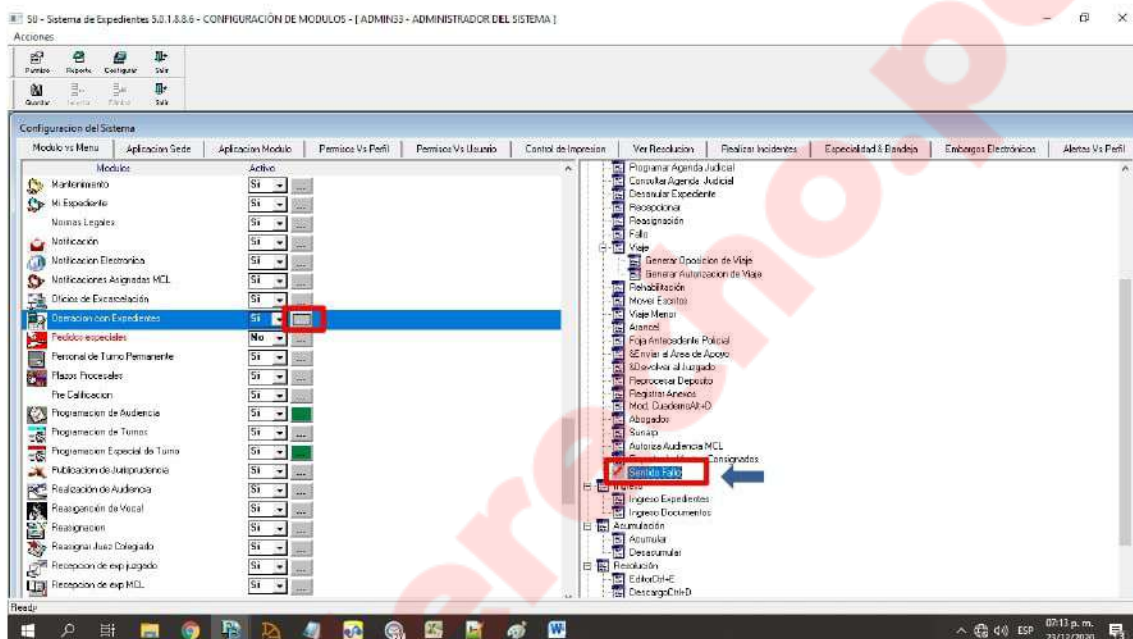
SIJ - Sistema de Expedientes 5.0.1.8.8.6 - CONFIGURACIÓN DE MODULOS - [ ADMIN33 - ADMINISTRADOR DEL SISTEMA ]
Acciones
Permiso Reporte Configurar Salir
Guardar Selecta Filtrar Salir

Configuracion del Sistema
Modulo vs Menu | Aplicacion Sede | Aplicacion Modulo | Permisos Vs Perfil | Permisos Vs Usuario | Control de Impresion | Ver Resolucion | Realizar Incidentes | Especialidad & Bandeja | Embargos Electrónicos | Alertas Vs Perfil

| Modulos | Activo |
|---|---|
| Mantenimiento | Si |
| Mi Expediente | Si |
| Normas Legales | Si |
| Notificación | Si |
| Notificacion Electronica | Si |
| Notificaciones Asignadas MCL | Si |
| Oficios de Excarcelación | Si |
| Operacion con Expedientes | Si |
| Pedidos especiales | No |
| Personal de Turno Permanente | Si |
| Plazos Procesales | Si |
| Pre Calificacion | Si |
| Programacion de Audiencia | Si |
| Programacion de Turnos | Si |
| Programacion Especial de Turno | Si |
| Publicacion de Jurisprudencia | Si |
| Realización de Audiencia | Si |
| Reasignación de Vocal | Si |
| Reasignacion | Si |
| Reasignar Juez Colegiado | Si |
| Recepcion de exp juzgado | Si |
| Recepcion de exp MCL | Si |

Programar Agenda Judicial
Consultar Agenda Judicial
Desanular Expediente
Recepcionar
Reasignación
Fallo
Viaje
Generar Oposicion de Viaje
Generar Autorizacion de Viaje
Rehabilitación
Mover Escritos
Viaje Menor
Arancel
Foja Antecedente Policial
&Enviar al Area de Apoyo
&Devolver al Juzgado
Reprocesar Deposito
Registrar Anexos
Mod. CuadernoAlt+D
Abogados
Sunarp
Autoriza Audiencia MCL
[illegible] Consignados
Sentido Fallo
Ingreso
Ingreso Expedientes
Ingreso Documentos
Acumulación
Acumular
Desacumular
Resolución
EditorCtrl+E
DescargaCtrl+D

Ready
ESP 07:13 p. m. 23/12/2020